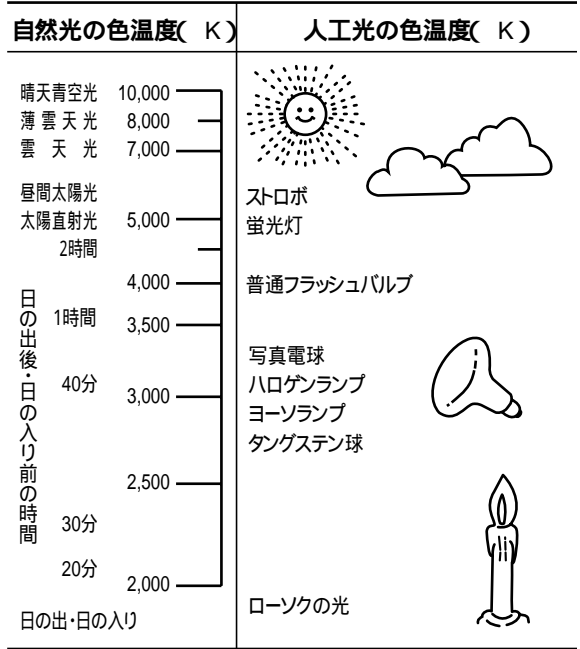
| 自然光の色温度( K) | 人工光の色温度( K) |
|---|---|
| 晴天青空光 10,000 | |
| 薄雲天光 8,000 | |
| 雲天光 7,000 | |
| 昼間太陽光 | ストロボ |
| 太陽直射光 5,000 | 蛍光灯 |
| 2時間 | |
| 4,000 | 普通フラッシュバルブ |
| 1時間 3,500 | |
| 40分 3,000 | 写真電球<br>ハロゲンランプ<br>ヨーソランプ<br>タングステン球 |
| 2,500 | |
| 30分 | |
| 20分 2,000 | ローソクの光 |
| 日の出・日の入り | |

日の出後・日の入り前の時間